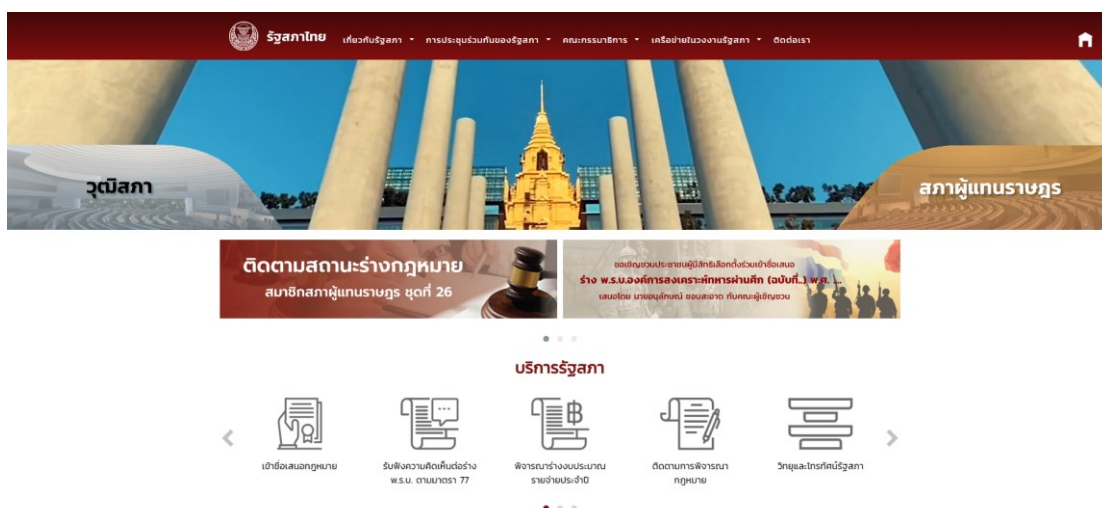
รัฐสภาไทย เกี่ยวกับรัฐสภา การประชุมร่วมกันของรัฐสภา คณะกรรมาธิการ เครือข่ายในวงงานรัฐสภา ติดต่อเรา

วุฒิสภา

สภาผู้แทนราษฎร

ติดตามสถานะร่างกฎหมาย
สมาชิกสภาผู้แทนราษฎร ชุดที่ 26

ขอเชิญชวนประชาชนผู้มีสิทธิเลือกตั้งร่วมเข้าชื่อเสนอ
ร่าง พ.ร.บ.องค์การสงเคราะห์ทหารผ่านศึก (ฉบับที่..) พ.ศ. ...
เสนอโดย นายอนุลักษณ์ ชอบสะอาด กับคณะผู้เชิญชวน

บริการรัฐสภา

เข้าชื่อเสนอกฎหมาย

รับฟังความคิดเห็นต่อร่าง พ.ร.บ. ตามมาตรา 77

พิจารณาร่างงบประมาณรายจ่ายประจำปี

ติดตามการพิจารณากฎหมาย

วิทยุและโทรทัศน์รัฐสภา